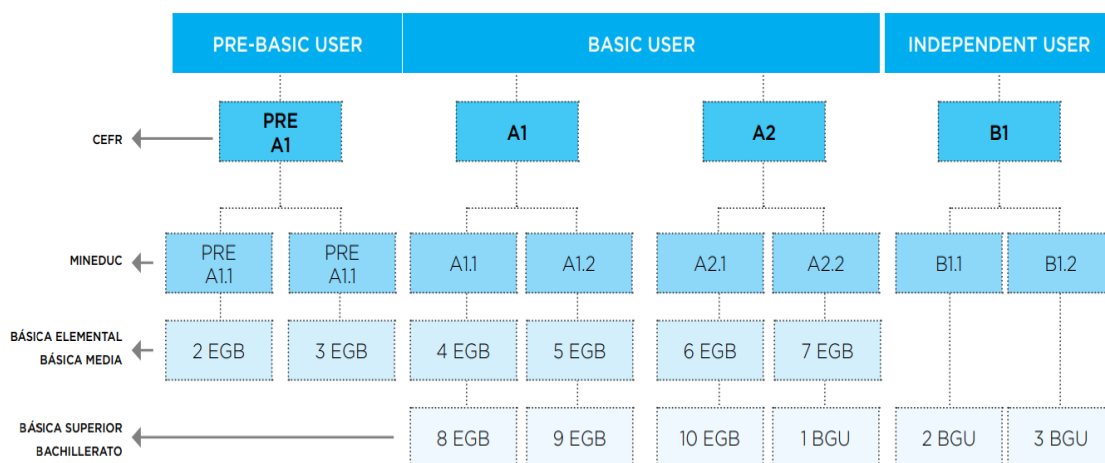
PRE-BASIC USER

BASIC USER

INDEPENDENT USER

CEFR

PRE A1

A1

A2

B1

MINEDUC

PRE A1.1

PRE A1.1

A1.1

A1.2

A2.1

A2.2

B1.1

B1.2

BÁSICA ELEMENTAL BÁSICA MEDIA

2 EGB

3 EGB

4 EGB

5 EGB

6 EGB

7 EGB

BÁSICA SUPERIOR BACHILLERATO

8 EGB

9 EGB

10 EGB

1 BGU

2 BGU

3 BGU